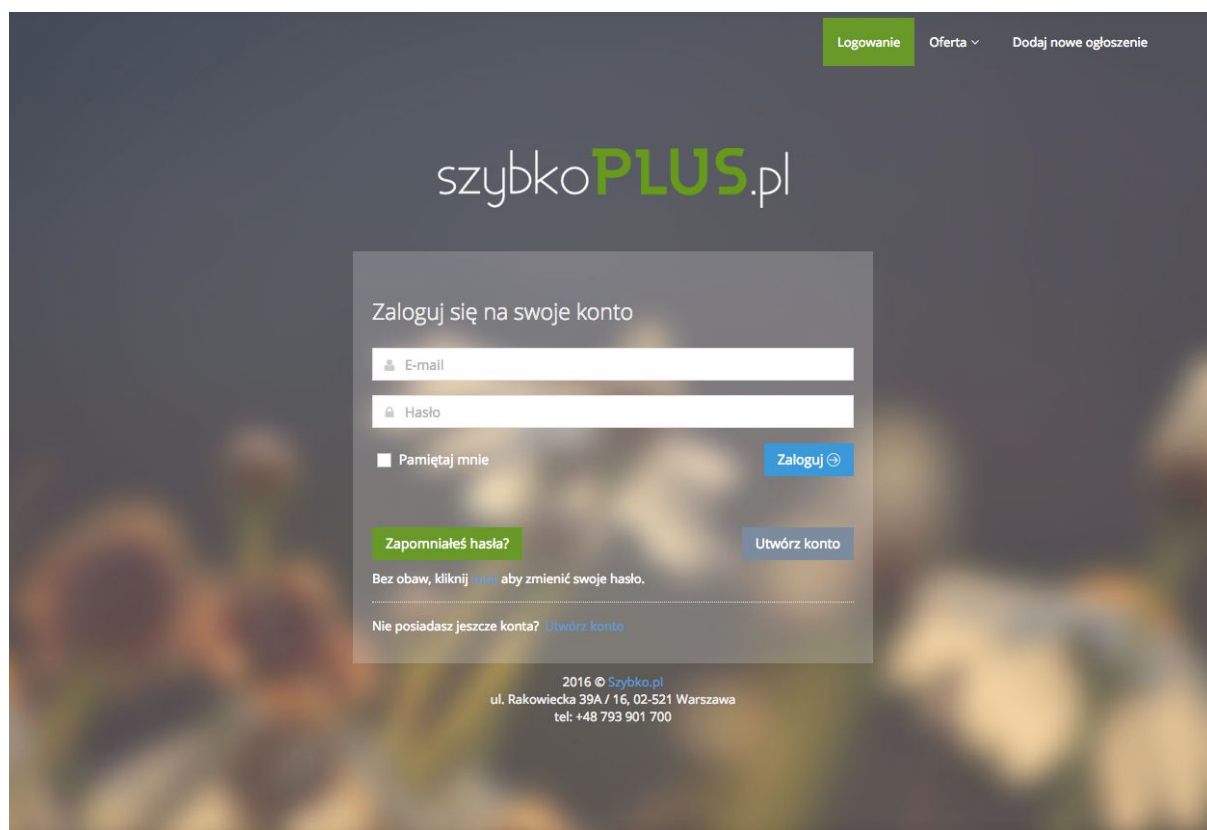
Logowanie Oferta Dodaj nowe ogłoszenie

szybkoPLUS.pl

Zaloguj się na swoje konto

E-mail

Hasło

Pamiętaj mnie

Zaloguj

Zapomniałeś hasła?

Utwórz konto

Bez obaw, kliknij tutaj aby zmienić swoje hasło.

Nie posiadasz jeszcze konta? Utwórz konto

2016 © Szybko.pl
ul. Rakowiecka 39A / 16, 02-521 Warszawa
tel: +48 793 901 700